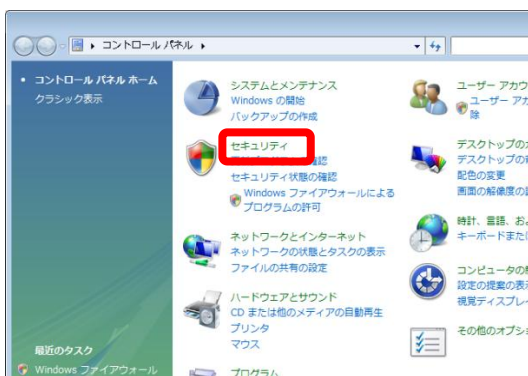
▸ コントロール パネル ▸

• コントロール パネル ホーム
クラシック表示

システムとメンテナンス
Windows の開始
バックアップの作成

セキュリティ
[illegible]確認
セキュリティ状態の確認
Windows ファイアウォールによるプログラムの許可

ネットワークとインターネット
ネットワークの状態とタスクの表示
ファイルの共有の設定

ハードウェアとサウンド
CD または他のメディアの自動再生
プリンタ
マウス

プログラム

ユーザー アカウ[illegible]
ユーザー アカ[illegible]
除

デスクトップの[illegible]
デスクトップの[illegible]
配色の変更
画面の解像度の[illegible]

時計、言語、お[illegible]
キーボードまた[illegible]

コンピュータの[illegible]
設定の提案の表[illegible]
視覚ディスプレ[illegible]

その他のオプシ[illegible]

最近のタスク
Windows ファイアウォール